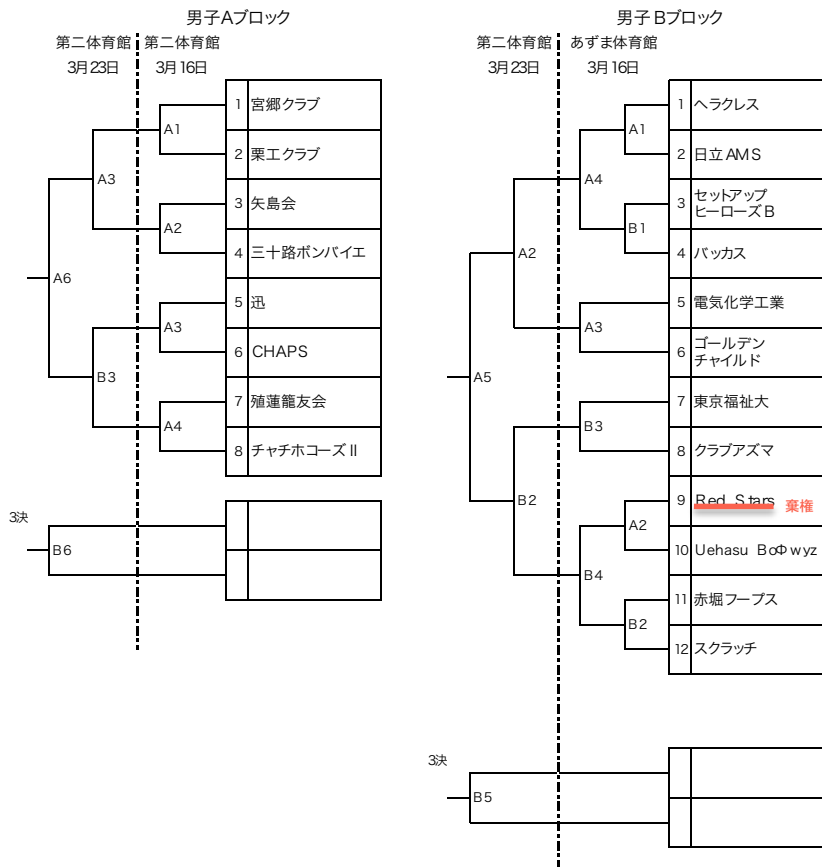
男子Aブロック

第二体育館 3月23日

第二体育館 3月16日

| | |
|---|---|
| 1 | 宮郷クラブ |
| 2 | 栗工クラブ |
| 3 | 矢島会 |
| 4 | 三十路ボンバイエ |
| 5 | 迅 |
| 6 | CHAPS |
| 7 | 殖蓮籠友会 |
| 8 | チャチホコーズⅡ |

A1
A2
A3
A4
A3
B3
A6

3決
B6

男子 Bブロック

第二体育館 3月23日

あずま体育館 3月16日

| | |
|---|---|
| 1 | ヘラクレス |
| 2 | 日立AMS |
| 3 | セットアップ ヒーローズB |
| 4 | バッカス |
| 5 | 電気化学工業 |
| 6 | ゴールデン チャイルド |
| 7 | 東京福祉大 |
| 8 | クラブアズマ |
| 9 | Red Stars |
| 10 | Uehasu BoΦwyz |
| 11 | 赤堀フープス |
| 12 | スクラッチ |

棄権

A1
B1
A3
A4
A2
B3
A2
B2
B4
B2
A5

3決
B5